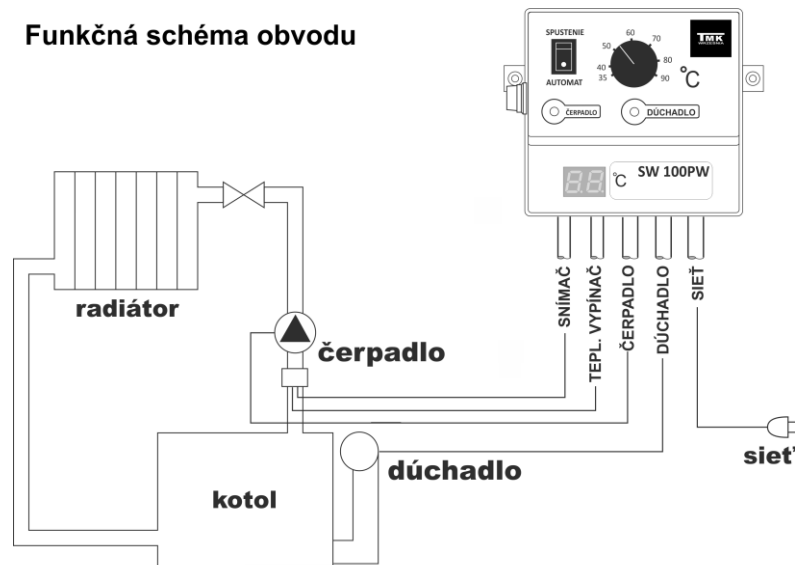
Funkčná schéma obvodu

SPUSTENIE

AUTOMAT

35 40 50 60 70 80 90

°C

TMK

ČERPADLO

DÚCHADLO

8.8. °C

SW 100PW

SNÍMAČ

TEPL. VYPÍNAČ

ČERPADLO

DÚCHADLO

SIEŤ

radiátor

čerpadlo

dúchadlo

kotol

sieť